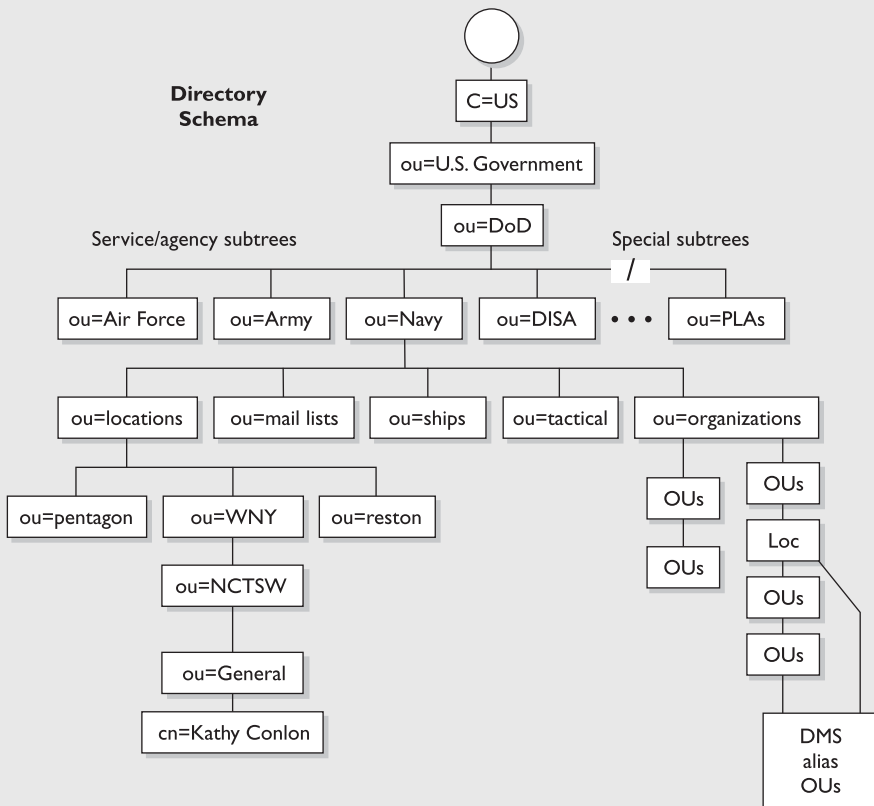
Directory Schema

C=US

ou=U.S. Government

ou=DoD

Service/agency subtrees

Special subtrees

/

ou=Air Force

ou=Army

ou=Navy

ou=DISA

• • •

ou=PLAs

ou=locations

ou=mail lists

ou=ships

ou=tactical

ou=organizations

ou=pentagon

ou=WNY

ou=reston

OUs

OUs

OUs

Loc

OUs

OUs

ou=NCTSW

ou=General

cn=Kathy Conlon

DMS alias OUs